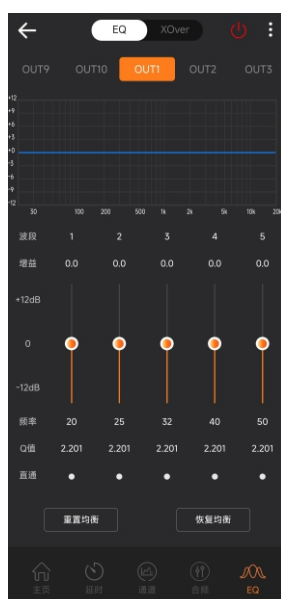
EQ XOver

OUT9 OUT10 OUT1 OUT2 OUT3

+12
+9
+6
+3
+0
-3
-6
-9
-12

30 100 200 500 1k 2k 5k 10k 20k

| 波段 | 1 | 2 | 3 | 4 | 5 |
|---|---|---|---|---|---|
| 增益 | 0.0 | 0.0 | 0.0 | 0.0 | 0.0 |

+12dB

0

-12dB

| 频率 | 20 | 25 | 32 | 40 | 50 |
|---|---|---|---|---|---|
| Q值 | 2.201 | 2.201 | 2.201 | 2.201 | 2.201 |
| 直通 | • | • | • | • | • |

重置均衡 恢复均衡

主页 延时 通道 音梯 EQ